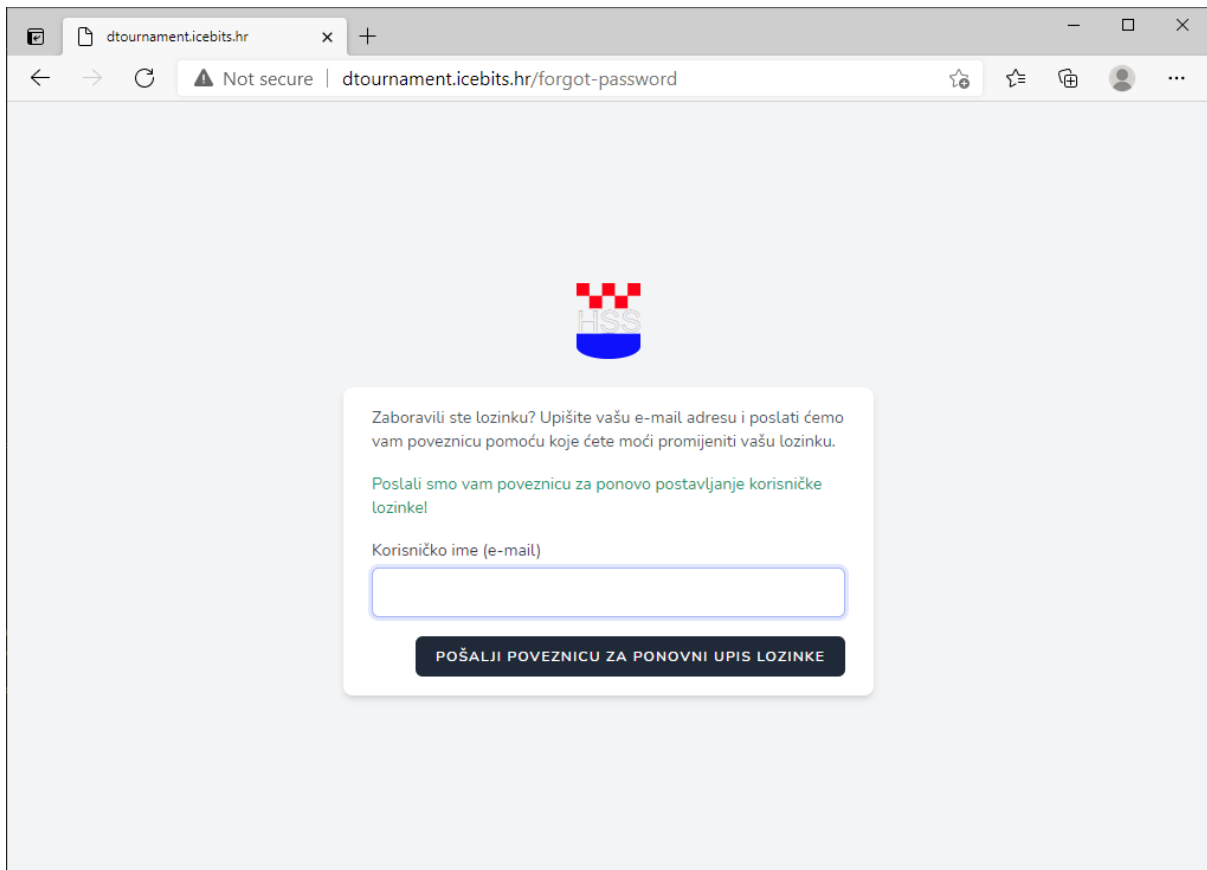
dtournament.icebits.hr

Not secure | dtournament.icebits.hr/forgot-password

HSS

Zaboravili ste lozinku? Upišite vašu e-mail adresu i poslati ćemo vam poveznicu pomoću koje ćete moći promijeniti vašu lozinku.

Poslali smo vam poveznicu za ponovo postavljanje korisničke lozinke!

Korisničko ime (e-mail)

POŠALJI POVEZNICU ZA PONOVNI UPIS LOZINKE